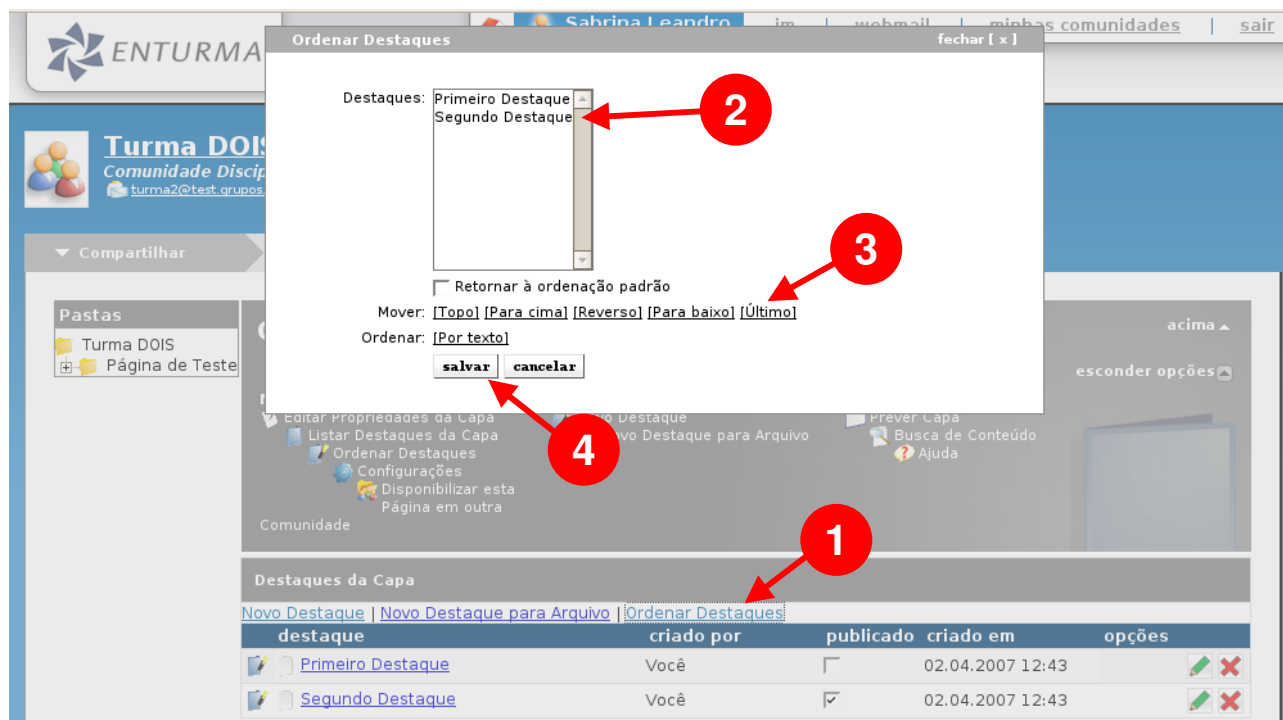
ENTURMA

Sabrina Leandro | im | webmail | minhas comunidades | sair

Turma DOIS
Comunidade Discip
turma2@test.grupos.

Compartilhar

Pastas
Turma DOIS
Página de Teste

Ordenar Destaques
fechar [ x ]

Destaques: Primeiro Destaque
Segundo Destaque

2

3

Retornar à ordenação padrão
Mover: [Topo] [Para cima] [Reverso] [Para baixo] [Último]
Ordenar: [Por texto]
salvar cancelar

4

acima
esconder opções

Editar Propriedades da Capa
Listar Destaques da Capa
Ordenar Destaques
Configurações
Disponibilizar esta Página em outra Comunidade
Novo Destaque
Novo Destaque para Arquivo
Prever Capa
Busca de Conteúdo
Ajuda

1

Destaques da Capa
Novo Destaque | Novo Destaque para Arquivo | Ordenar Destaques

| destaque | criado por | publicado | criado em | opções |
|---|---|---|---|---|
| Primeiro Destaque | Você | | 02.04.2007 12:43 | |
| Segundo Destaque | Você | | 02.04.2007 12:43 | |